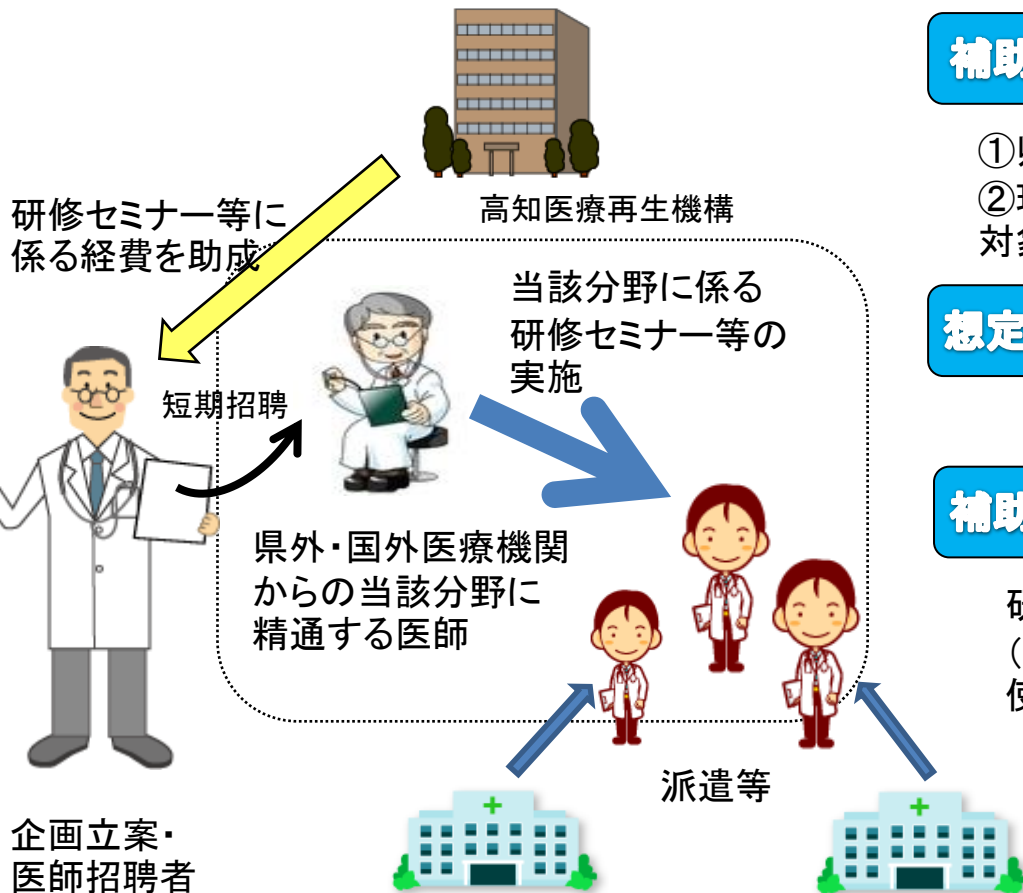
高知医療再生機構

研修セミナー等に係る経費を助成

短期招聘

当該分野に係る研修セミナー等の実施

県外・国外医療機関からの当該分野に精通する医師

派遣等

企画立案・医師招聘者

補助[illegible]

①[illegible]
②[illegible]
対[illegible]

想定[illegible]

補助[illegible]

研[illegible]
（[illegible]
使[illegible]